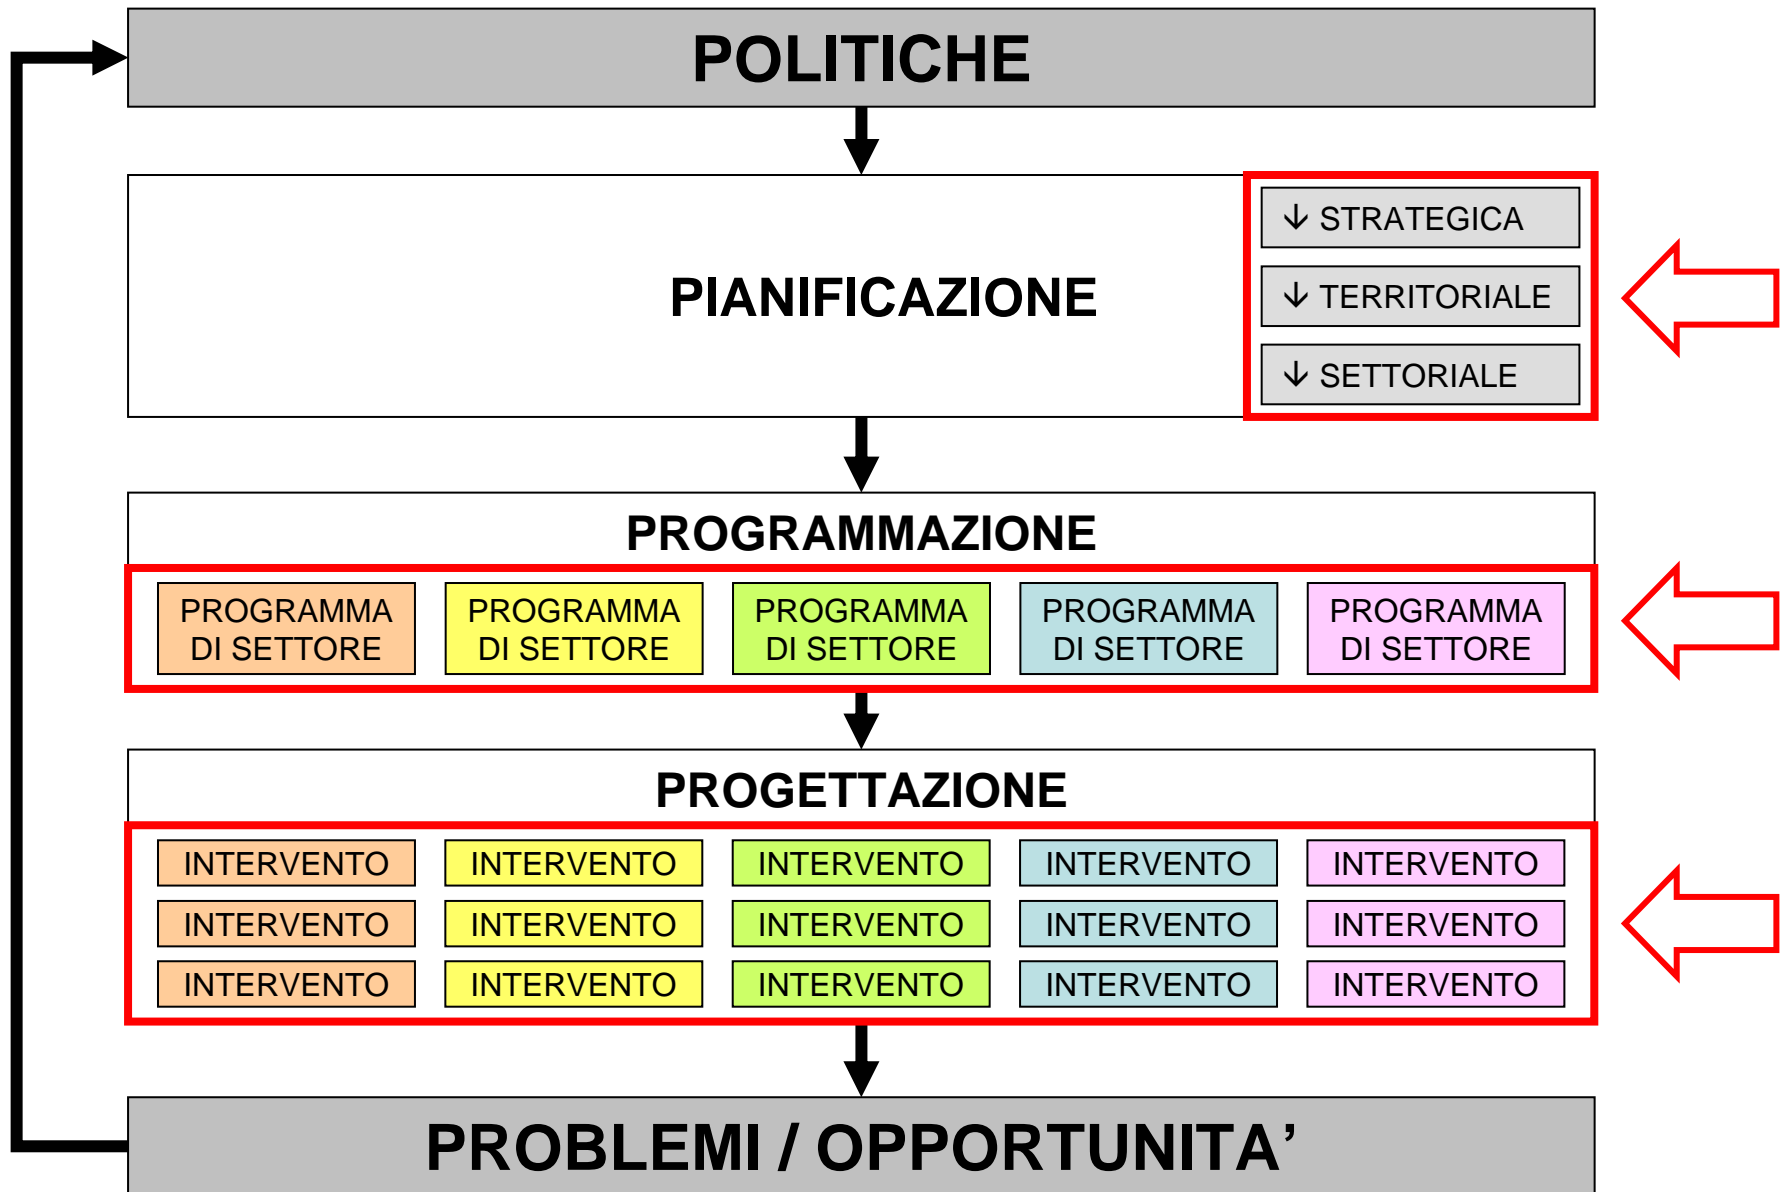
POLITICHE

PIANIFICAZIONE

↓ STRATEGICA

↓ TERRITORIALE

↓ SETTORIALE

PROGRAMMAZIONE

| PROGRAMMA DI SETTORE | PROGRAMMA DI SETTORE | PROGRAMMA DI SETTORE | PROGRAMMA DI SETTORE | PROGRAMMA DI SETTORE |
|---|---|---|---|---|

PROGETTAZIONE

| INTERVENTO | INTERVENTO | INTERVENTO | INTERVENTO | INTERVENTO |
|---|---|---|---|---|
| INTERVENTO | INTERVENTO | INTERVENTO | INTERVENTO | INTERVENTO |
| INTERVENTO | INTERVENTO | INTERVENTO | INTERVENTO | INTERVENTO |

PROBLEMI / OPPORTUNITA’